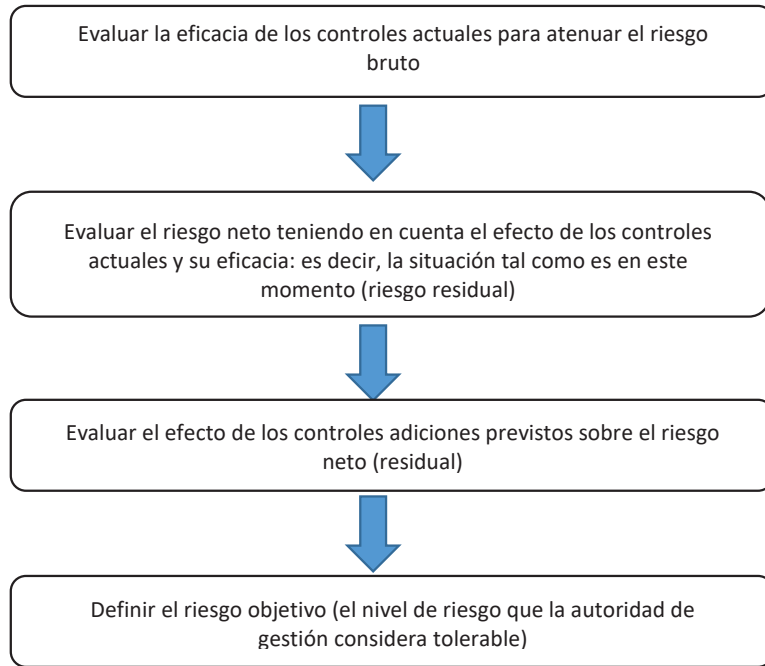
Evaluar la eficacia de los controles actuales para atenuar el riesgo bruto

Evaluar el riesgo neto teniendo en cuenta el efecto de los controles actuales y su eficacia: es decir, la situación tal como es en este momento (riesgo residual)

Evaluar el efecto de los controles adiciones previstos sobre el riesgo neto (residual)

Definir el riesgo objetivo (el nivel de riesgo que la autoridad de gestión considera tolerable)